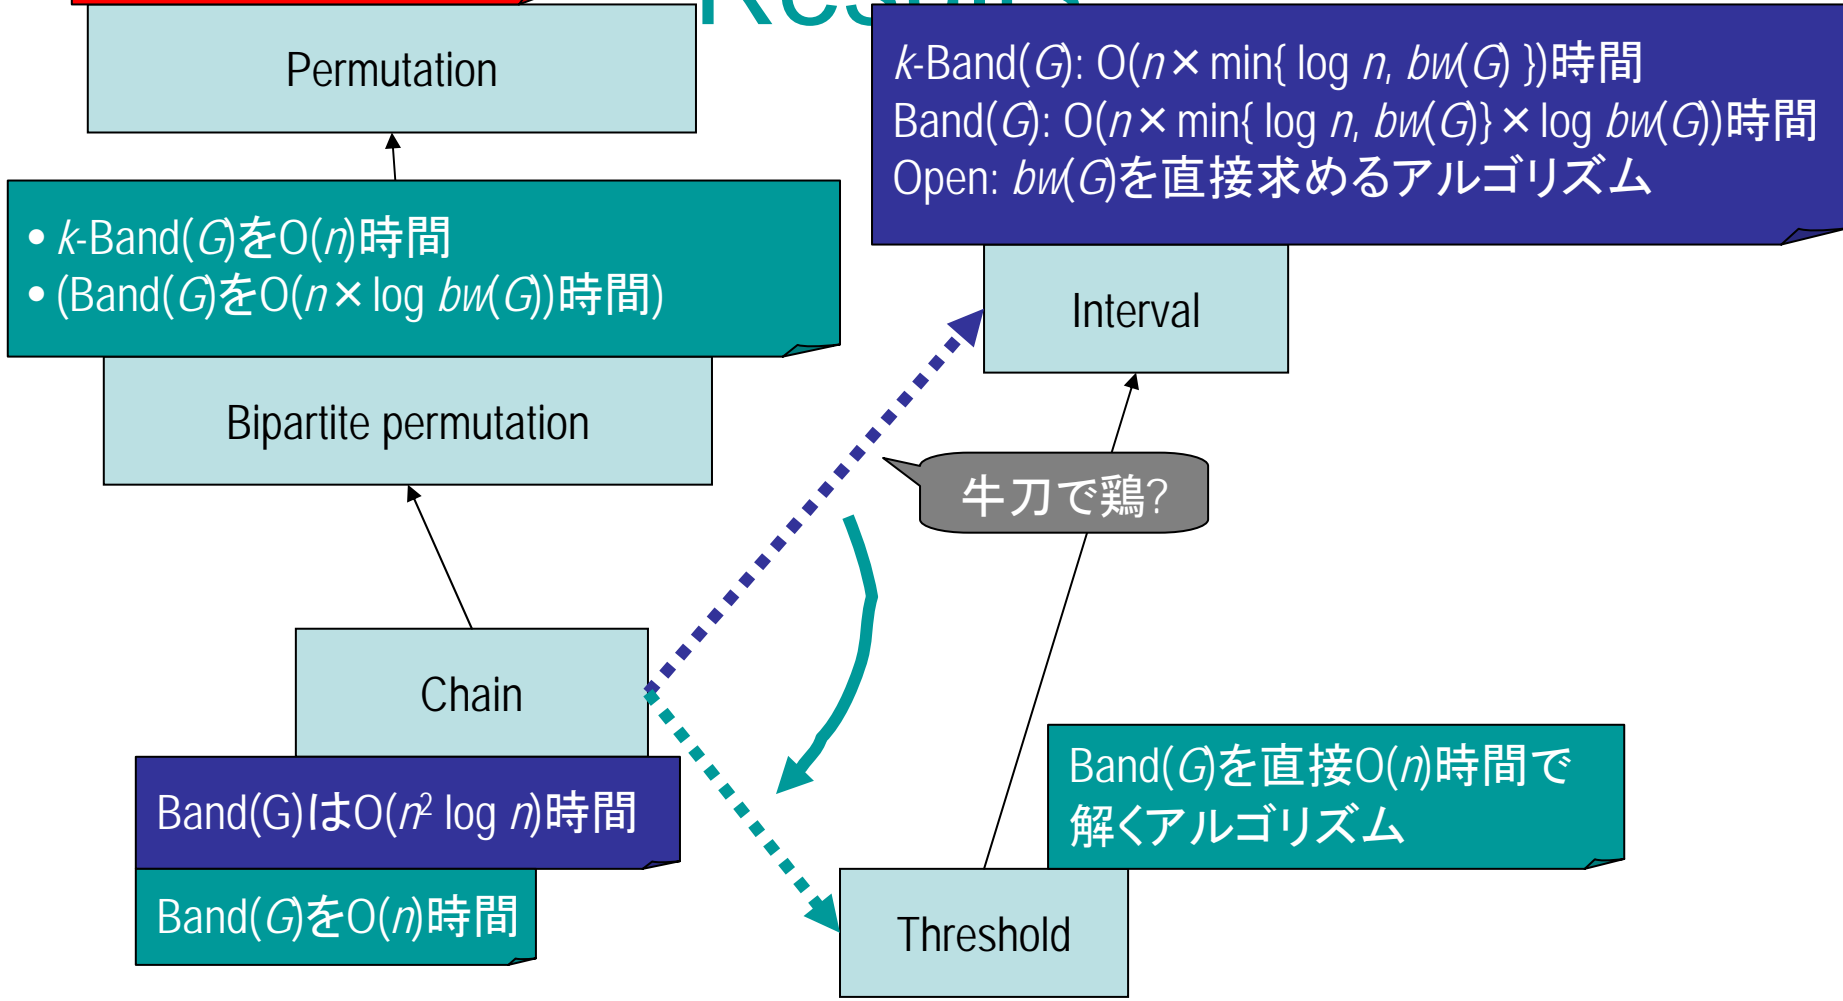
Permutation

k-Band(G): O(n× min{ log n, bw(G) })時間
Band(G): O(n× min{ log n, bw(G)} × log bw(G))時間
Open: bw(G)を直接求めるアルゴリズム

• k-Band(G)をO(n)時間
• (Band(G)をO(n× log bw(G))時間)

Interval

Bipartite permutation

牛刀で鶏?

Chain

Band(G)はO($n^2$ log n)時間

Band(G)をO(n)時間

Band(G)を直接O(n)時間で解くアルゴリズム

Threshold